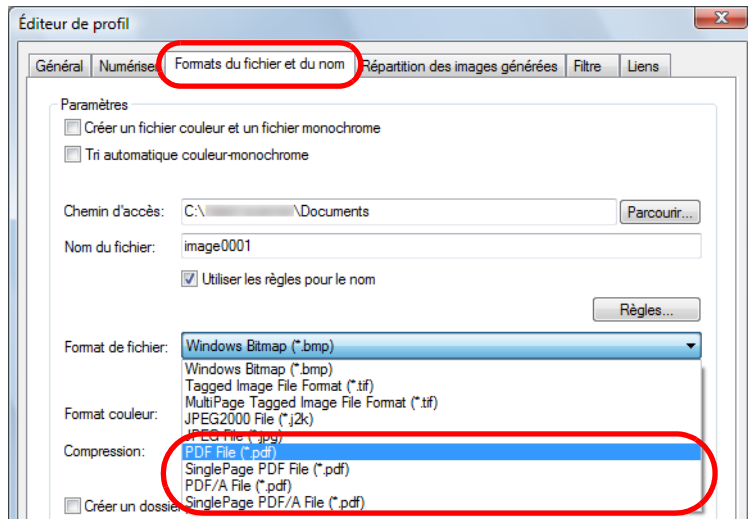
Éditeur de profil

Général | Numérisation | Formats du fichier et du nom | Répartition des images générées | Filtre | Liens

Paramètres

Créer un fichier couleur et un fichier monochrome

Tri automatique couleur-monochrome

Chemin d'accès: C:\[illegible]\Documents

Parcourir...

Nom du fichier: image0001

Utiliser les règles pour le nom

Règles...

Format de fichier: Windows Bitmap (*.bmp)

Windows Bitmap (*.bmp)
Tagged Image File Format (*.tif)
MultiPage Tagged Image File Format (*.tif)
JPEG2000 File (*.j2k)
JPEG File (*.jpg)
PDF File (*.pdf)
SinglePage PDF File (*.pdf)
PDF/A File (*.pdf)
SinglePage PDF/A File (*.pdf)

Format couleur:

Compression:

Créer un dossie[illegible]